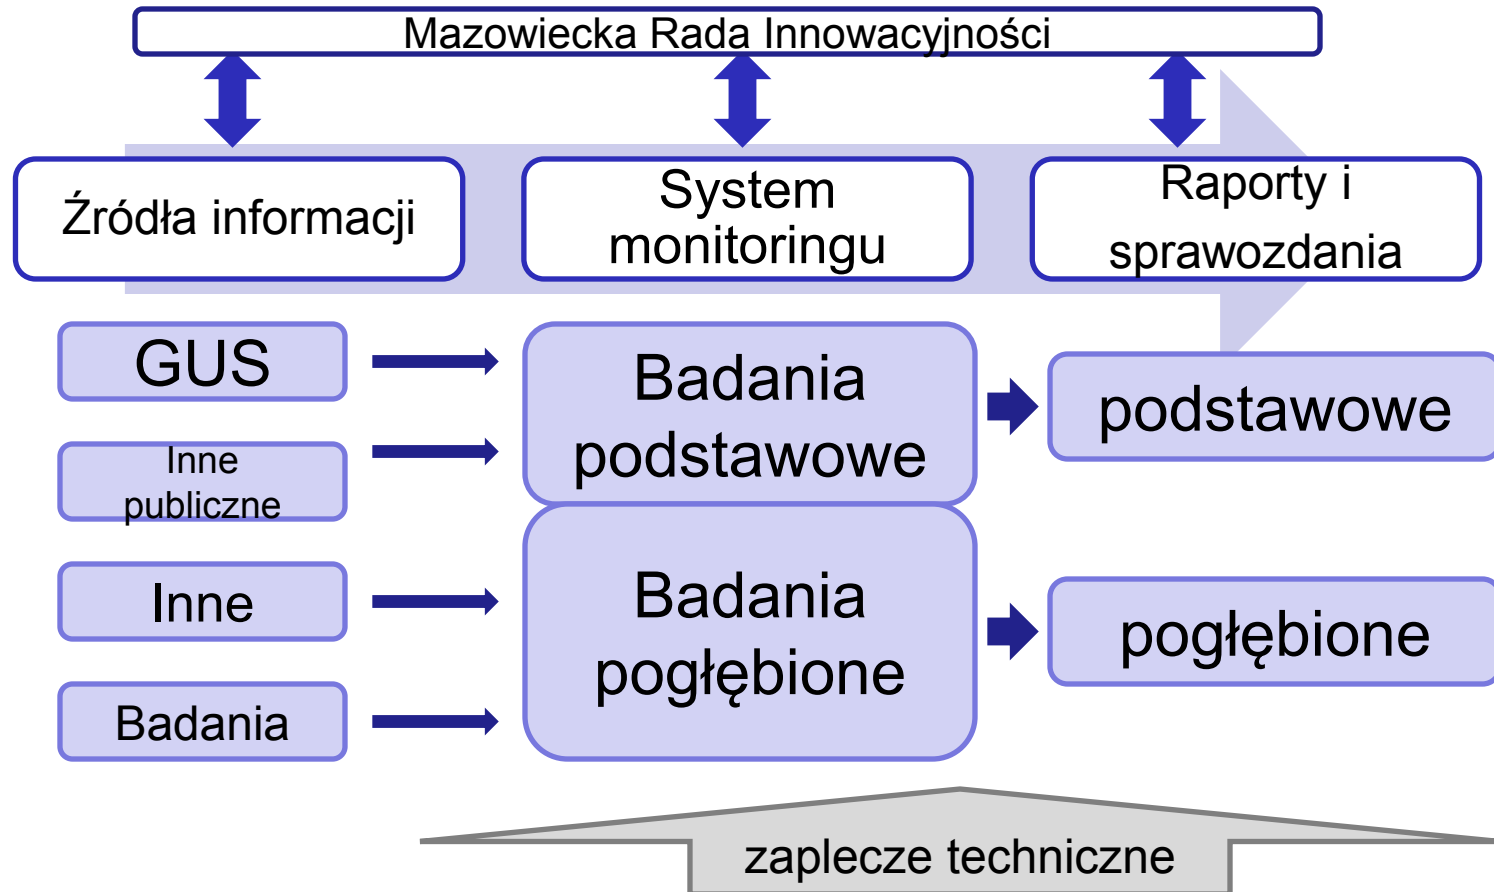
Mazowiecka Rada Innowacyjności

Źródła informacji

System monitoringu

Raporty i sprawozdania

GUS

Inne publiczne

Inne

Badania

Badania podstawowe

Badania pogłębione

podstawowe

pogłębione

zaplecze techniczne